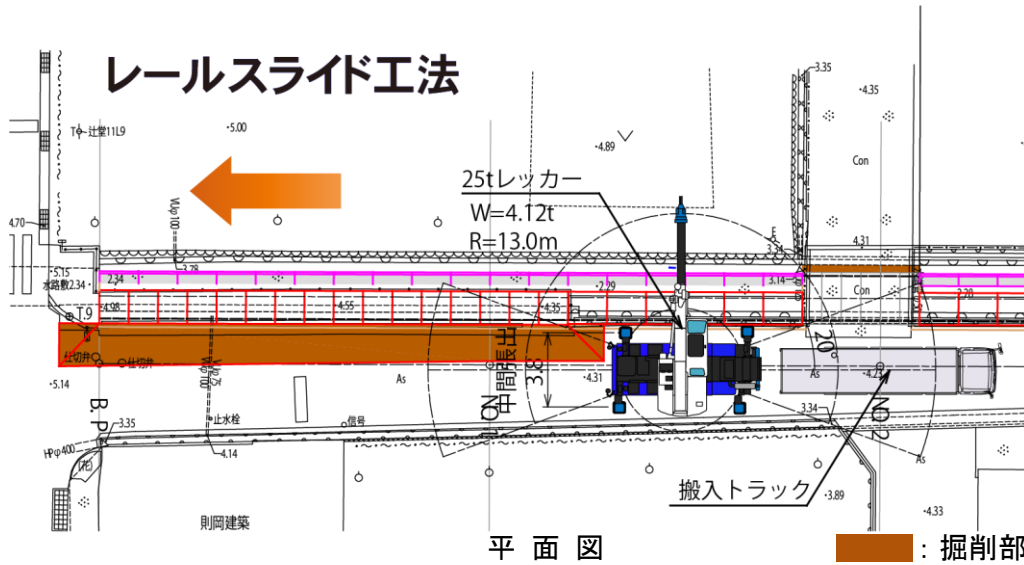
レールスライド工法

25tレッカー
W=4.12t
R=13.0m

T○-辻堂11L9
•5.00
•4.89
3.35
•4.35
Con
4.70
5.15
水路敷2.34
2.34
3.28
4.31
3.14
Con
3.20
4.98
T.9
4.55
4.35
2.29
仕切弁
仕切弁
20°
5.14
4.31
As
As
4.23
B.P
3.35
止水栓
信号
3.34
No.2
No.1
中間点
3.8
4.14
H○φ400
搬入トラック
3.89
4.33
則岡建築

平面図

: 掘削部